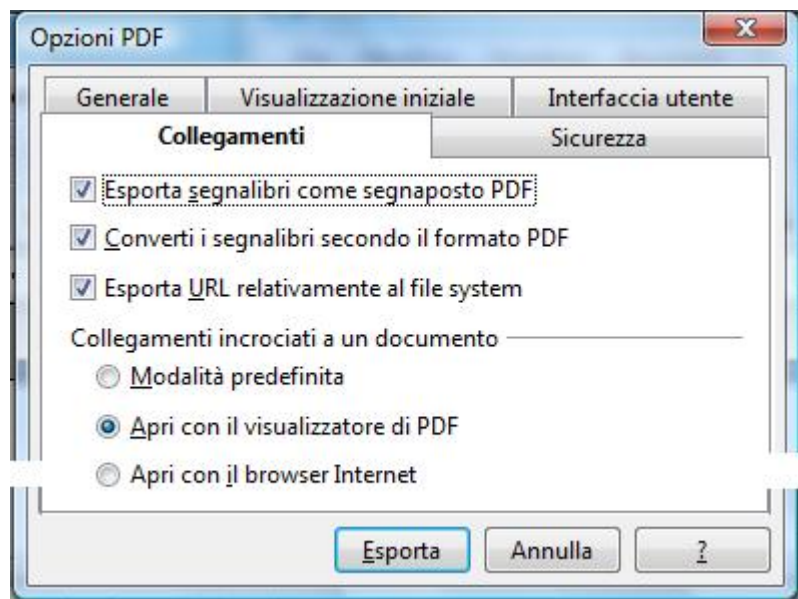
Opzioni PDF

Generale | Visualizzazione iniziale | Interfaccia utente
Collegamenti | Sicurezza

Esporta segnalibri come segnaposto PDF

Converti i segnalibri secondo il formato PDF

Esporta URL relativamente al file system

Collegamenti incrociati a un documento

Modalità predefinita

Apri con il visualizzatore di PDF

Apri con il browser Internet

Esporta | Annulla | ?